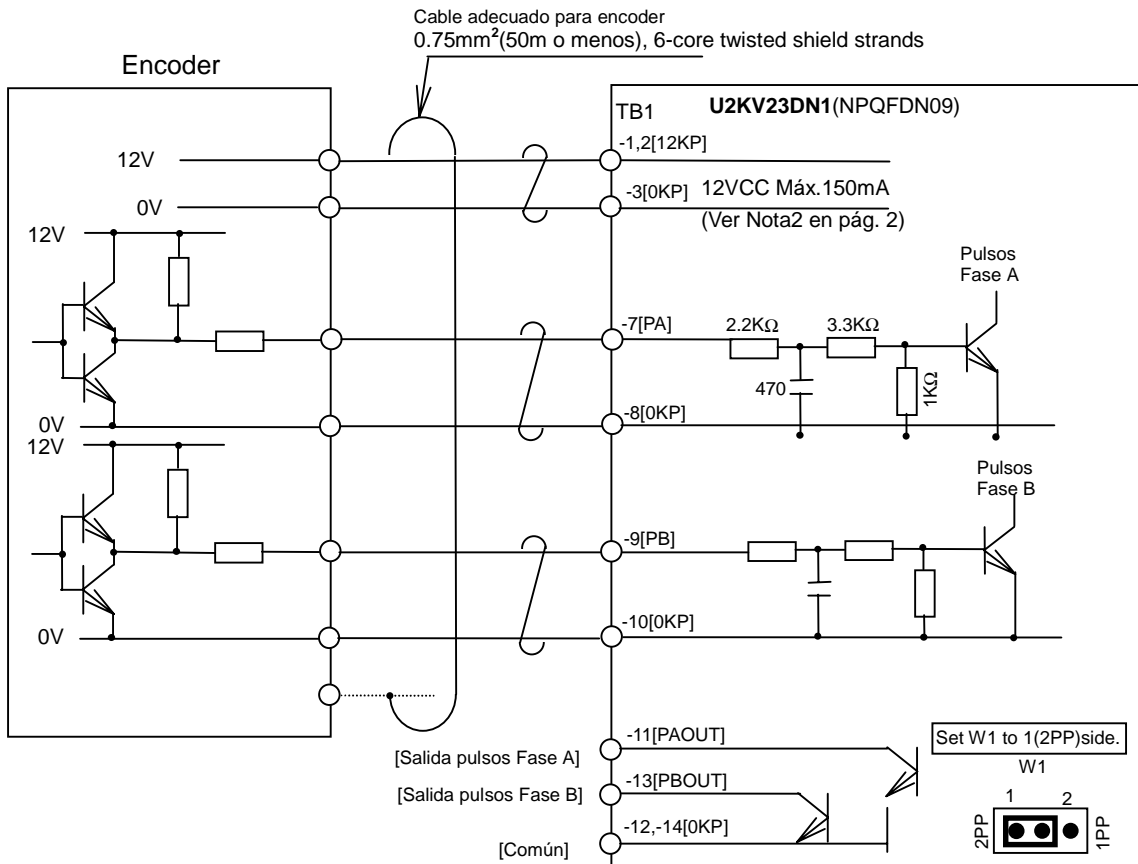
Cable adecuado para encoder
0.75mm$^2$(50m o menos), 6-core twisted shield strands

Encoder

TB1
U2KV23DN1(NPQFDN09)

12V
-1,2[12KP]

0V
-3[0KP]
12VCC Máx.150mA
(Ver Nota2 en pág. 2)

12V

Pulsos
Fase A

-7[PA]
2.2K$\Omega$
3.3K$\Omega$
470
1K$\Omega$

0V
-8[0KP]
12V

Pulsos
Fase B

-9[PB]

0V
-10[0KP]

-11[PAOUT]
[Salida pulsos Fase A]
-13[PBOUT]
[Salida pulsos Fase B]
-12,-14[0KP]
[Común]

Set W1 to 1(2PP)side.
W1
1
2
2PP
1PP